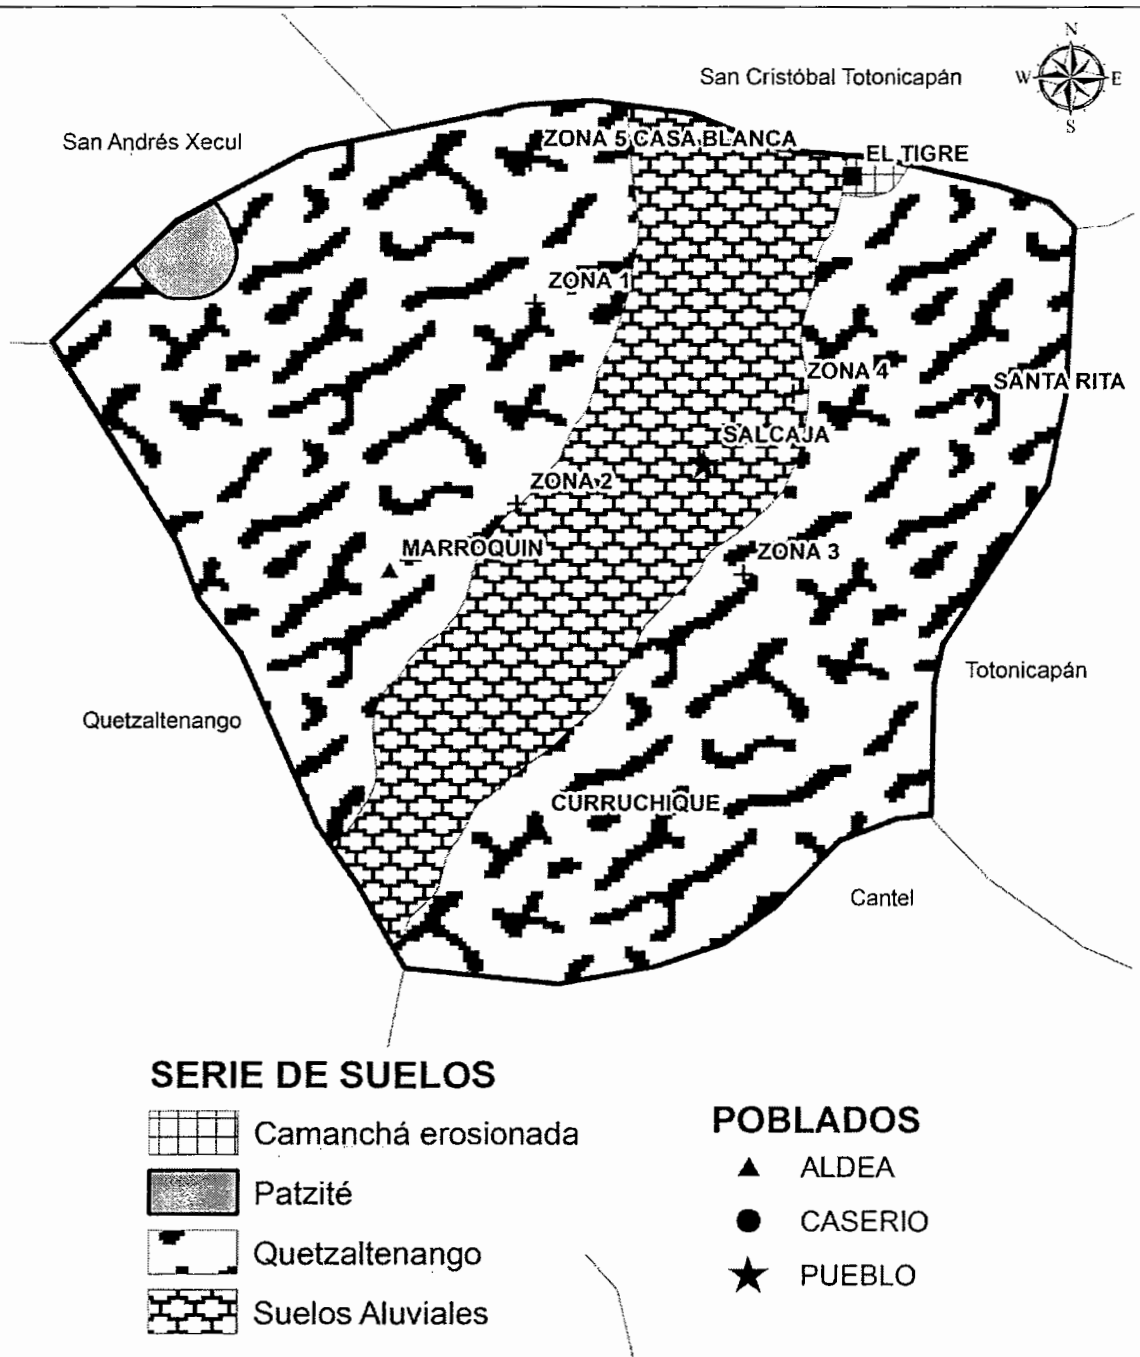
N
W
E
S

San Cristóbal Totonicapán

San Andrés Xecul

ZONA 5 CASA BLANCA

EL TIGRE

ZONA 1

ZONA 4

SANTA RITA

SALCAJA

ZONA 2

MARROQUIN

ZONA 3

Totonicapán

Quetzaltenango

CURRUCHIQUE

Cantel

SERIE DE SUELOS

Camanchá erosionada

Patzité

Quetzaltenango

Suelos Aluviales

POBLADOS

ALDEA

CASERIO

PUEBLO